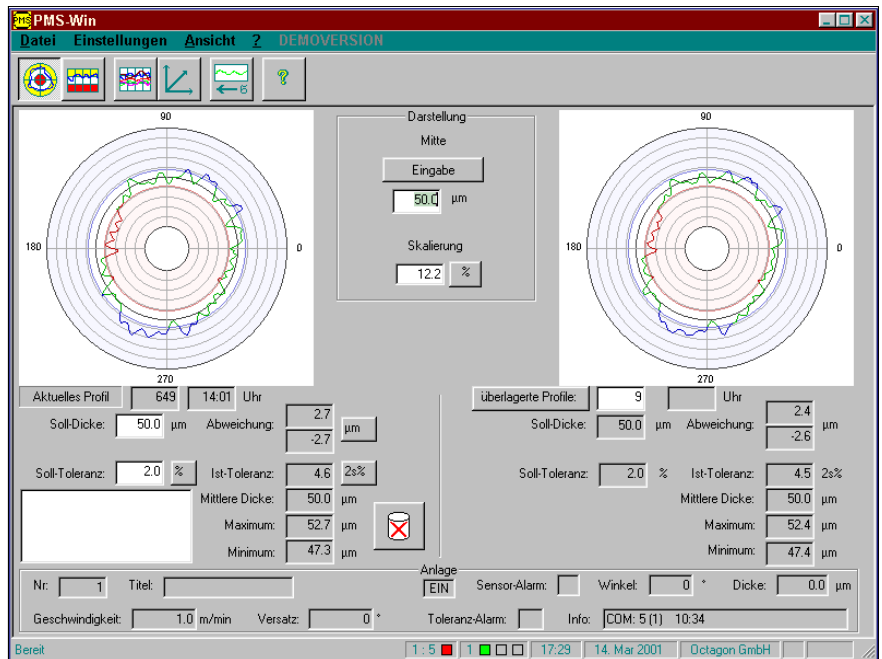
PMS-Win

Datei Einstellungen Ansicht ? DEMOVERSION

90
180
0
270

Darstellung
Mitte
Eingabe
50.0 µm
Skalierung
12.2 %

90
180
0
270

Aktuelles Profil 649 14:01 Uhr
Soll-Dicke: 50.0 µm Abweichung: 2.7 -2.7 µm
Soll-Toleranz: 2.0 % Ist-Toleranz: 4.6 2s%
Mittlere Dicke: 50.0 µm
Maximum: 52.7 µm
Minimum: 47.3 µm

überlagerte Profile: 9 Uhr
Soll-Dicke: 50.0 µm Abweichung: 2.4 -2.6 µm
Soll-Toleranz: 2.0 % Ist-Toleranz: 4.5 2s%
Mittlere Dicke: 50.0 µm
Maximum: 52.4 µm
Minimum: 47.4 µm

Anlage
Nr: 1 Titel: EIN Sensor-Alarm: Winkel: 0 ° Dicke: 0.0 µm
Geschwindigkeit: 1.0 m/min Versatz: 0 ° Toleranz-Alarm: Info: COM: 5 (1) 10:34

Bereit 1 : 5 1 17:29 14. Mar 2001 Octagon GmbH